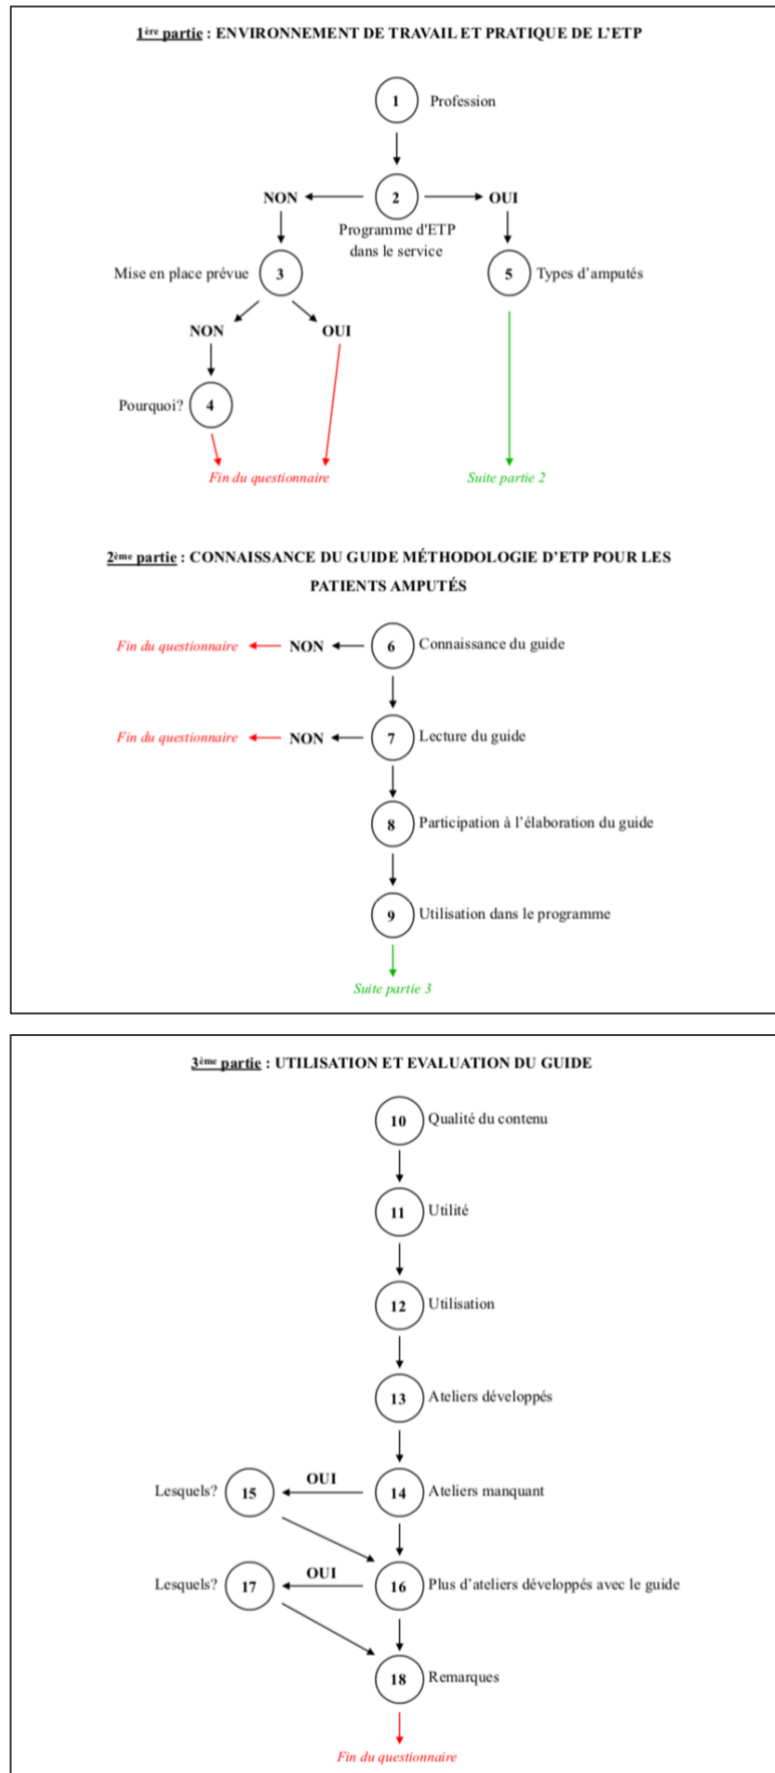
1ère partie : ENVIRONNEMENT DE TRAVAIL ET PRATIQUE DE L'ETP

1 Profession

NON 2 OUI
Programme d'ETP dans le service

Mise en place prévue 3

5 Types d'amputés

NON OUI

Pourquoi? 4

Fin du questionnaire

Suite partie 2

2ème partie : CONNAISSANCE DU GUIDE MÉTHODOLOGIE D'ETP POUR LES PATIENTS AMPUTÉS

Fin du questionnaire NON 6 Connaissance du guide

Fin du questionnaire NON 7 Lecture du guide

8 Participation à l'élaboration du guide

9 Utilisation dans le programme

Suite partie 3

3ème partie : UTILISATION ET EVALUATION DU GUIDE

10 Qualité du contenu

11 Utilité

12 Utilisation

13 Ateliers développés

Lesquels? 15 OUI 14 Ateliers manquant

Lesquels? 17 OUI 16 Plus d'ateliers développés avec le guide

18 Remarques

Fin du questionnaire